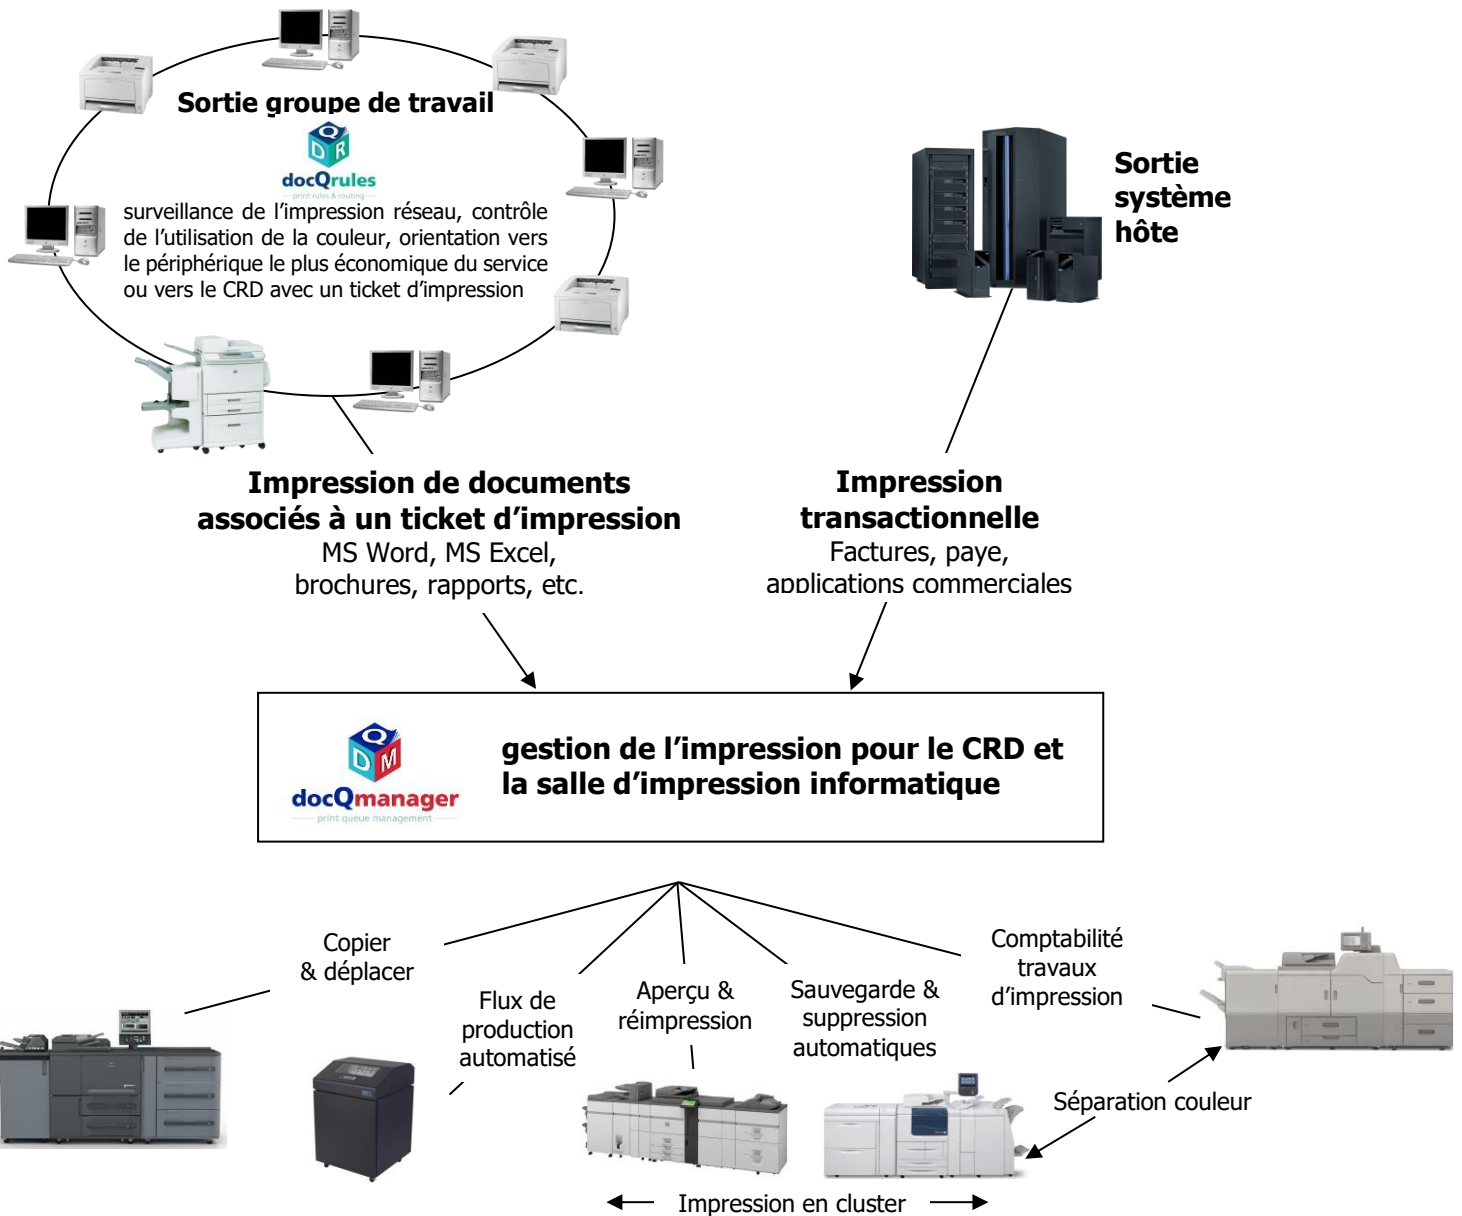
Sortie groupe de travail

docQrules

print rules & routing

surveillance de l'impression réseau, contrôle de l'utilisation de la couleur, orientation vers le périphérique le plus économique du service ou vers le CRD avec un ticket d'impression

Sortie système hôte

Impression de documents associés à un ticket d'impression
MS Word, MS Excel, brochures, rapports, etc.

Impression transactionnelle
Factures, paye, applications commerciales

docQmanager

print queue management

gestion de l'impression pour le CRD et la salle d'impression informatique

Copier & déplacer

Flux de production automatisé

Aperçu & réimpression

Sauvegarde & suppression automatiques

Comptabilité travaux d'impression

Séparation couleur

Impression en cluster